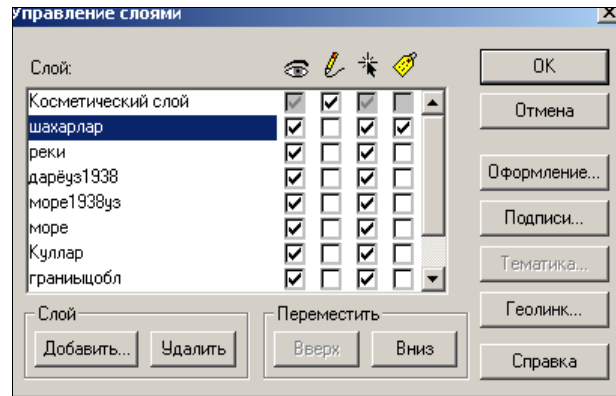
Управление слоями

Слой:

Косметический слой
шахарлар
реки
дарёуз1938
море1938уз
море
Куллар
граныщобл

OK
Отмена
Оформление...
Подписи...
Тематика...
Геолинк...
Справка

Слой
Добавить...
Удалить

Переместить
Вверх
Вниз